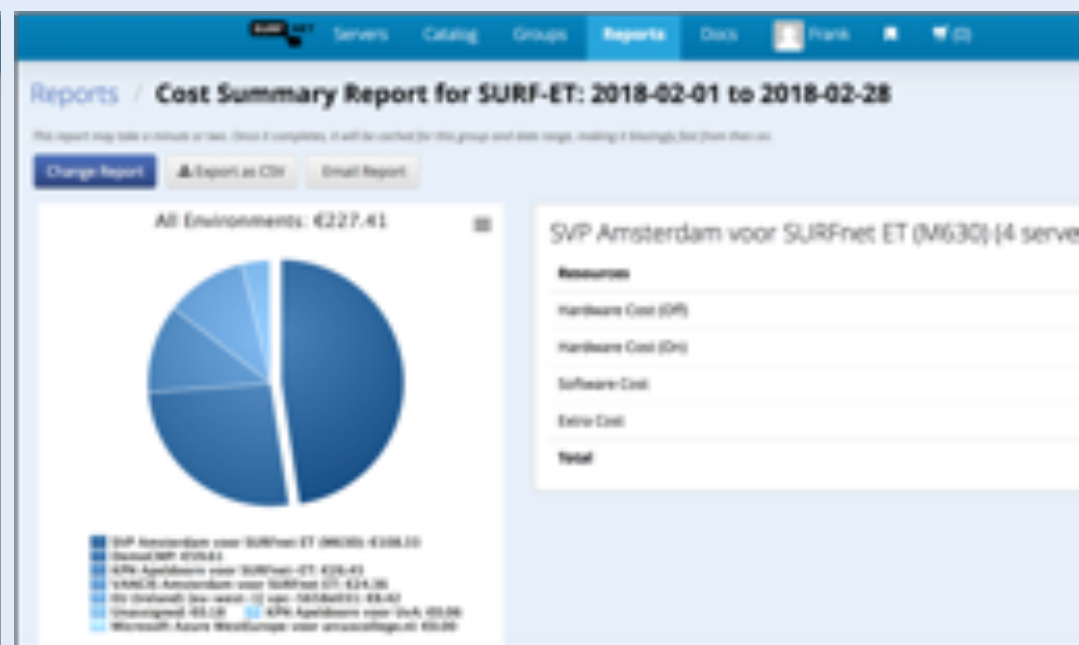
SURFnet Servers Catalog Groups Reports Docs Frank (0)

Reports / Cost Summary Report for SURF-ET: 2018-02-01 to 2018-02-28

This report may take a minute or two. Once it completes, it will be cached for this group and date range, making it blazingly fast from then on.

Change Report Export as CSV Email Report

All Environments: €227.41

SVP Amsterdam voor SURFnet ET (M630) (4 serve

Resources
Hardware Cost (Off)
Hardware Cost (On)
Software Cost
Extra Cost
Total

SVP Amsterdam voor SURFnet ET (M630): €108.33
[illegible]
KPN Apeldoorn voor SURFnet-ET: €26.43
VANCIS Amsterdam voor SURFnet ET: €24.36
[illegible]
Unassigned: €0.18 KPN Apeldoorn voor UvA: €0.00
Microsoft Azure WestEurope voor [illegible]: €0.00